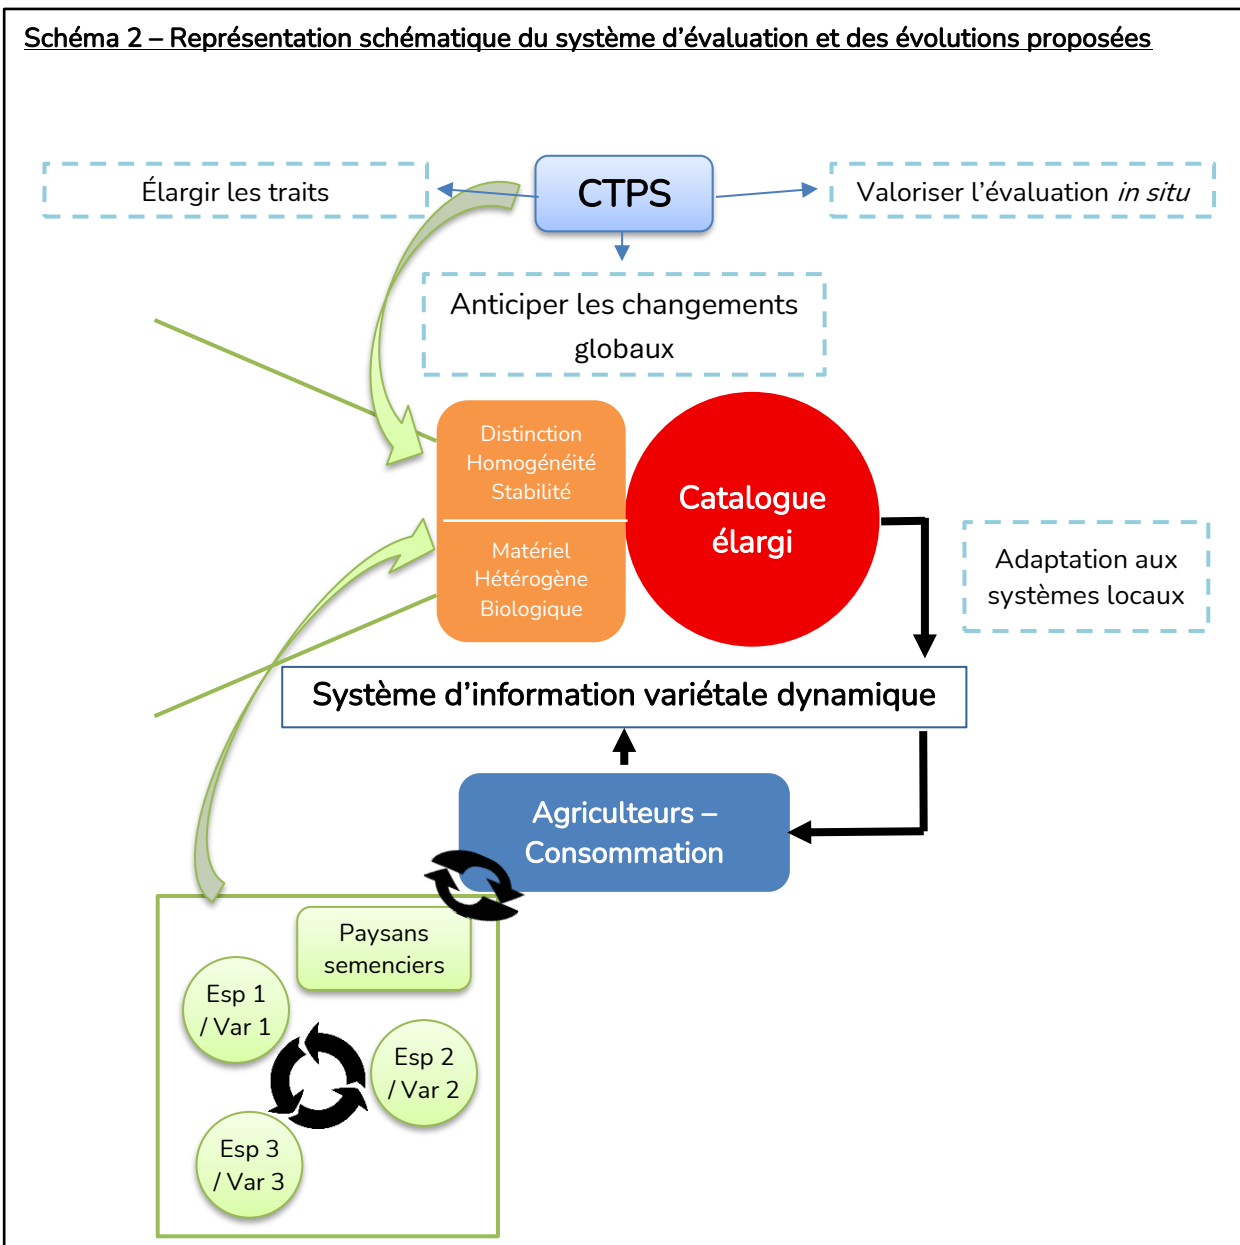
Schéma 2 – Représentation schématique du système d'évaluation et des évolutions proposées

Élargir les traits

CTPS

Valoriser l'évaluation *in situ*

Anticiper les changements globaux

Distinction
Homogénéité
Stabilité

Matériel
Hétérogène
Biologique

Catalogue élargi

Adaptation aux systèmes locaux

Système d'information variétale dynamique

Agriculteurs – Consommation

Paysans semenciers

Esp 1 / Var 1

Esp 2 / Var 2

Esp 3 / Var 3